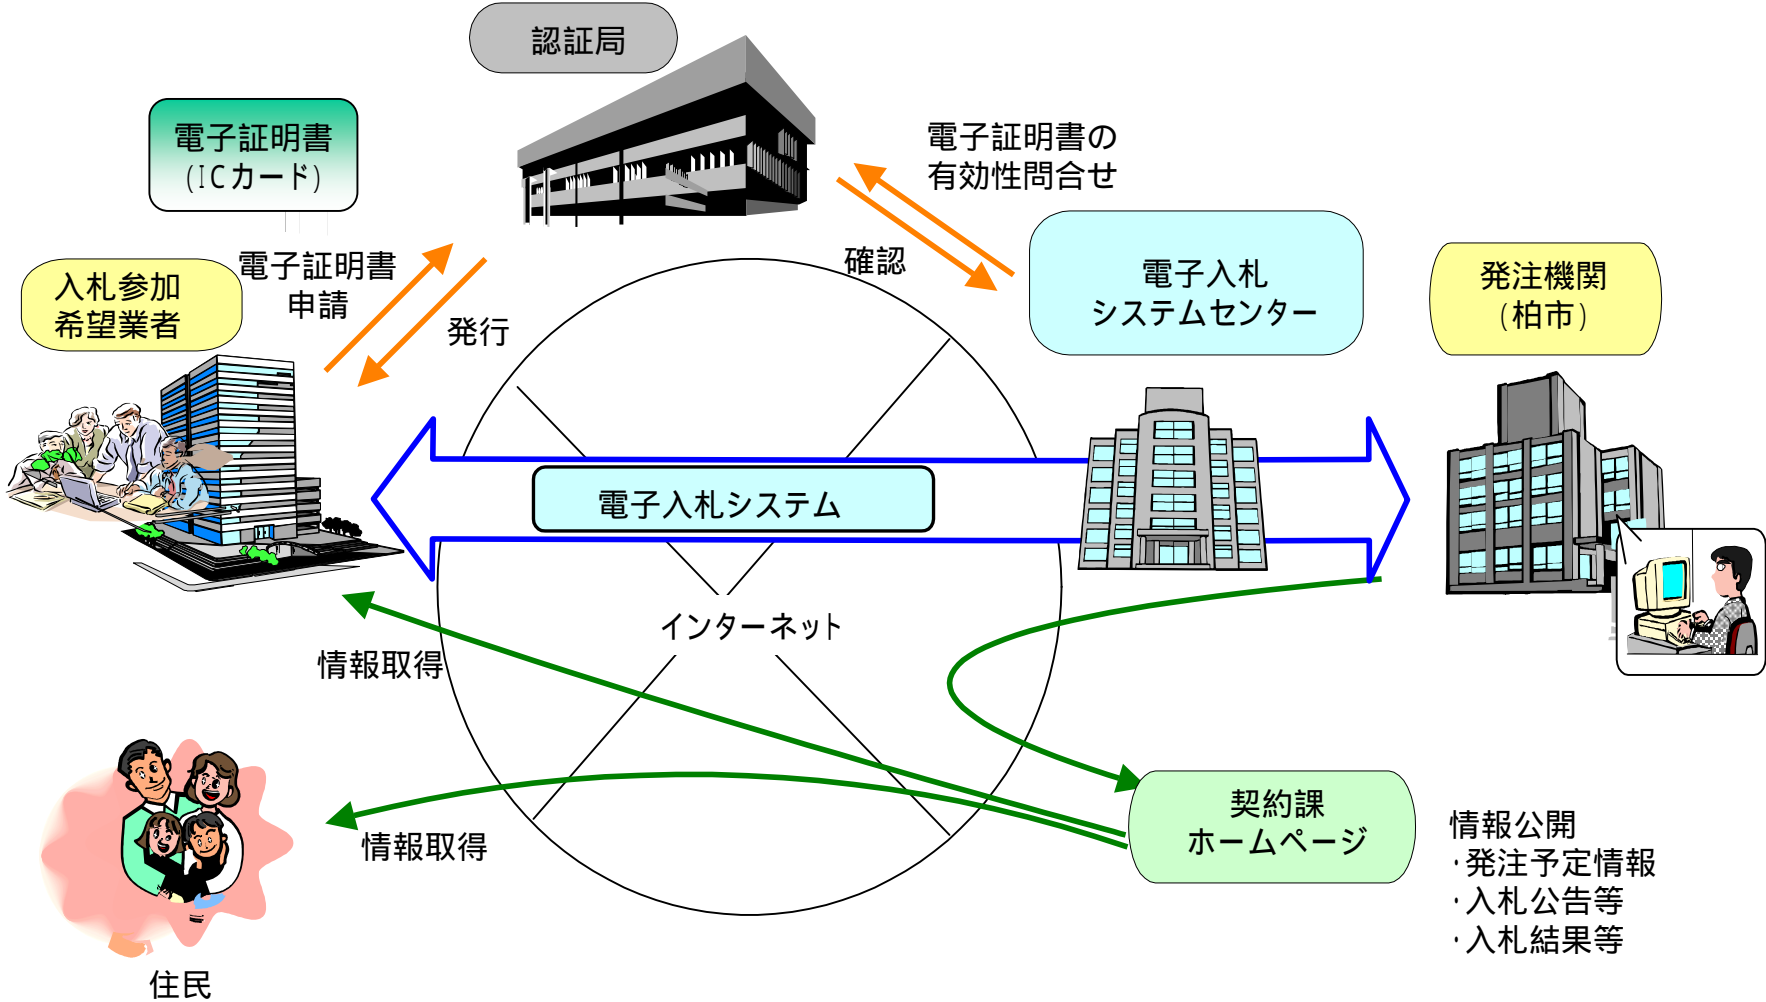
認証局

電子証明書
(ICカード)

電子証明書の
有効性問合せ

入札参加
希望業者

電子証明書
申請

発行

確認

電子入札
システムセンター

発注機関
(柏市)

電子入札システム

インターネット

情報取得

情報取得

契約課
ホームページ

情報公開
・発注予定情報
・入札公告等
・入札結果等

住民